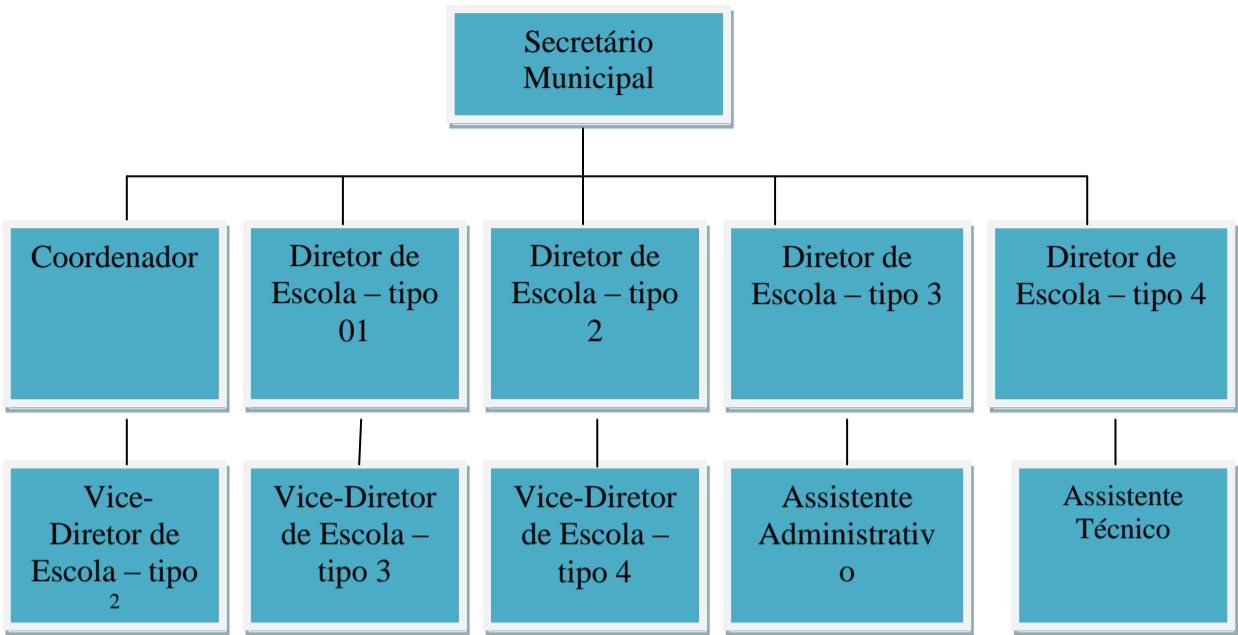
Secretário Municipal

Coordenador

Diretor de Escola – tipo 01

Diretor de Escola – tipo 2

Diretor de Escola – tipo 3

Diretor de Escola – tipo 4

Vice-Diretor de Escola – tipo 2

Vice-Diretor de Escola – tipo 3

Vice-Diretor de Escola – tipo 4

Assistente Administrativo

Assistente Técnico